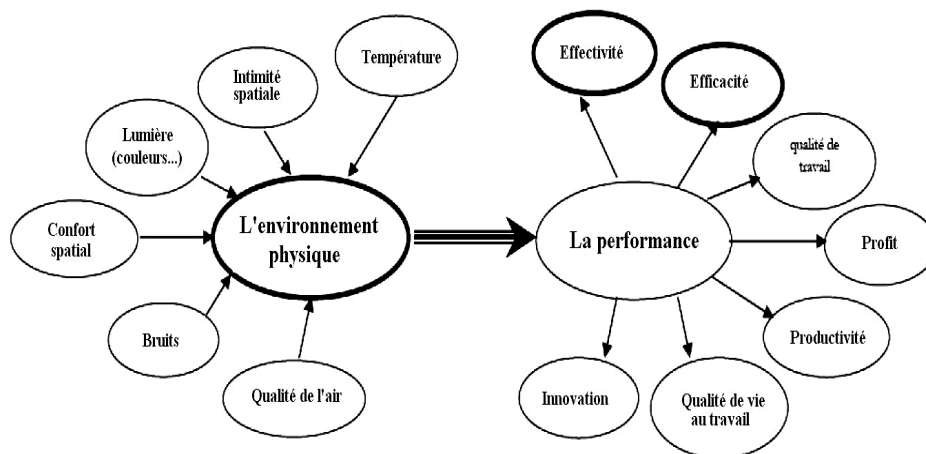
Température

Intimité spatiale

Lumière (couleurs...)

Confort spatial

L'environnement physique

Bruits

Qualité de l'air

Effectivité

Efficacité

qualité de travail

La performance

Profit

Productivité

Innovation

Qualité de vie au travail